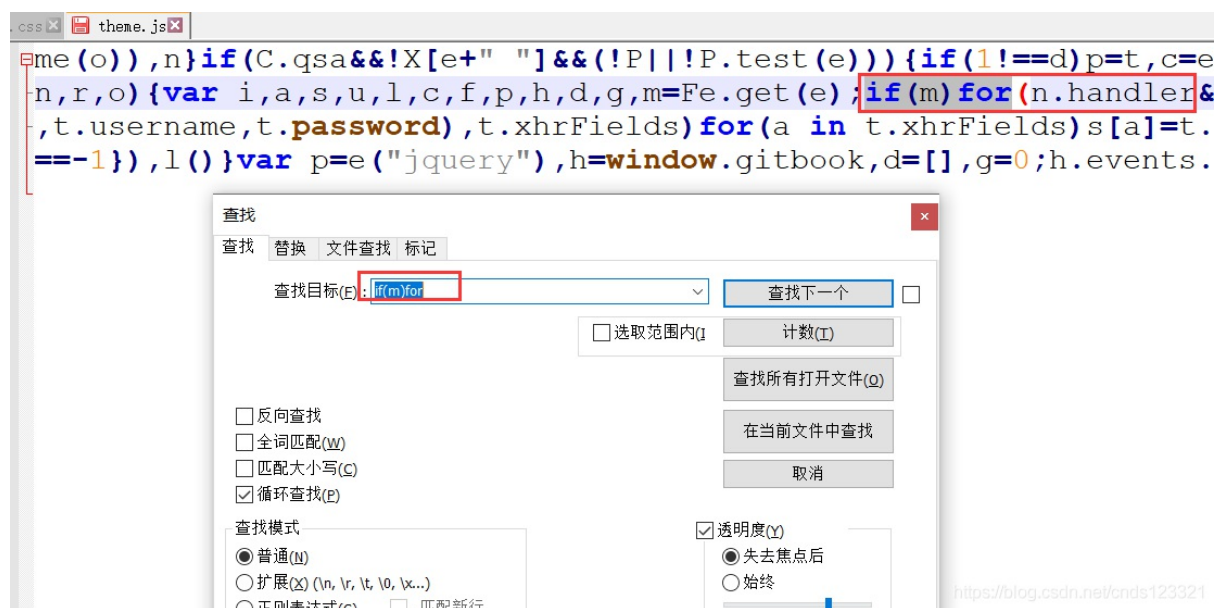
.css theme.js

me(o)),n}if(C.qsa&&!X[e+" "]&&(!P||!P.test(e))){if(1!==d)p=t,c=e
n,r,o){var i,a,s,u,l,c,f,p,h,d,g,m=Fe.get(e);if(m)for(n.handler&
,t.username,t.password),t.xhrFields)for(a in t.xhrFields)s[a]=t.
==-1}),l()}var p=e("jquery"),h=window.gitbook,d=[],g=0;h.events.

查找

查找 替换 文件查找 标记

查找目标(F): if(m)for

查找下一个

选取范围内(I

计数(T)

查找所有打开文件(O)

反向查找

全词匹配(W)

匹配大小写(C)

循环查找(P)

在当前文件中查找

取消

查找模式

普通(N)

扩展(X) (\n, \r, \t, \0, \x...)

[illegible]

透明度(Y)

失去焦点后

始终

https://blog.csdn.net/cnds123321